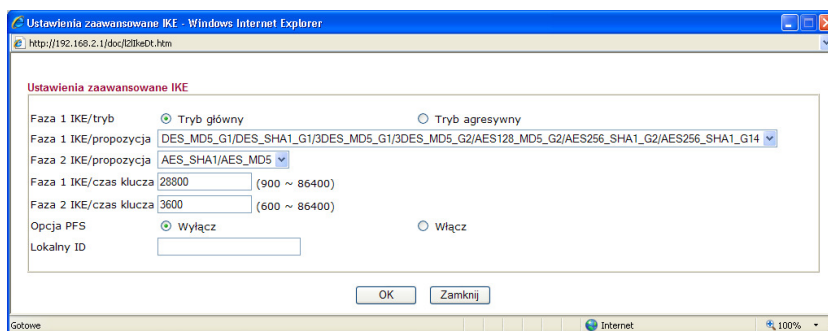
Ustawienia zaawansowane IKE - Windows Internet Explorer

http://192.168.2.1/doc/l2lIkeDt.htm

Ustawienia zaawansowane IKE

| | | |
|---|---|---|
| Faza 1 IKE/tryb | Tryb główny | Tryb agresywny |
| Faza 1 IKE/propozycja | DES_MD5_G1/DES_SHA1_G1/3DES_MD5_G1/3DES_MD5_G2/AES128_MD5_G2/AES256_SHA1_G2/AES256_SHA1_G14 | |
| Faza 2 IKE/propozycja | AES_SHA1/AES_MD5 | |
| Faza 1 IKE/czas klucza | 28800 (900 ~ 86400) | |
| Faza 2 IKE/czas klucza | 3600 (600 ~ 86400) | |
| Opcja PFS | Wyłącz | Włącz |
| Lokalny ID | | |

OK Zamknij

Gotowe Internet 100%